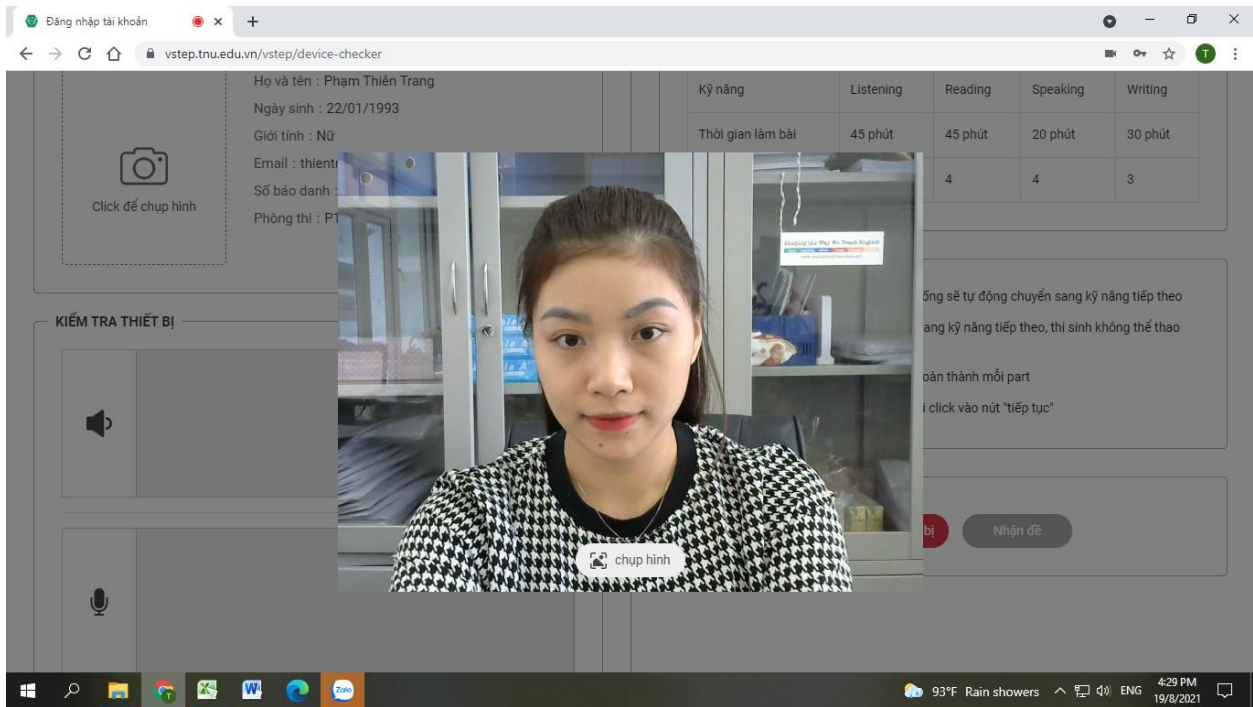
Đăng nhập tài khoản

vstep.tnu.edu.vn/vstep/device-checker

Click để chụp hình

Họ và tên : Phạm Thiên Trang
Ngày sinh : 22/01/1993
Giới tính : Nữ
Email : thientr
Số báo danh :
Phòng thi : P1

| Kỹ năng | Listening | Reading | Speaking | Writing |
|---|---|---|---|---|
| Thời gian làm bài | 45 phút | 45 phút | 20 phút | 30 phút |
| | | 4 | 4 | 3 |

KIỂM TRA THIẾT BỊ

ống sẽ tự động chuyển sang kỹ năng tiếp theo
ang kỹ năng tiếp theo, thì sinh không thể thao
oàn thành mỗi part
i click vào nút "tiếp tục"

chụp hình

bị

Nhận đề

93°F Rain showers ENG 4:29 PM 19/8/2021